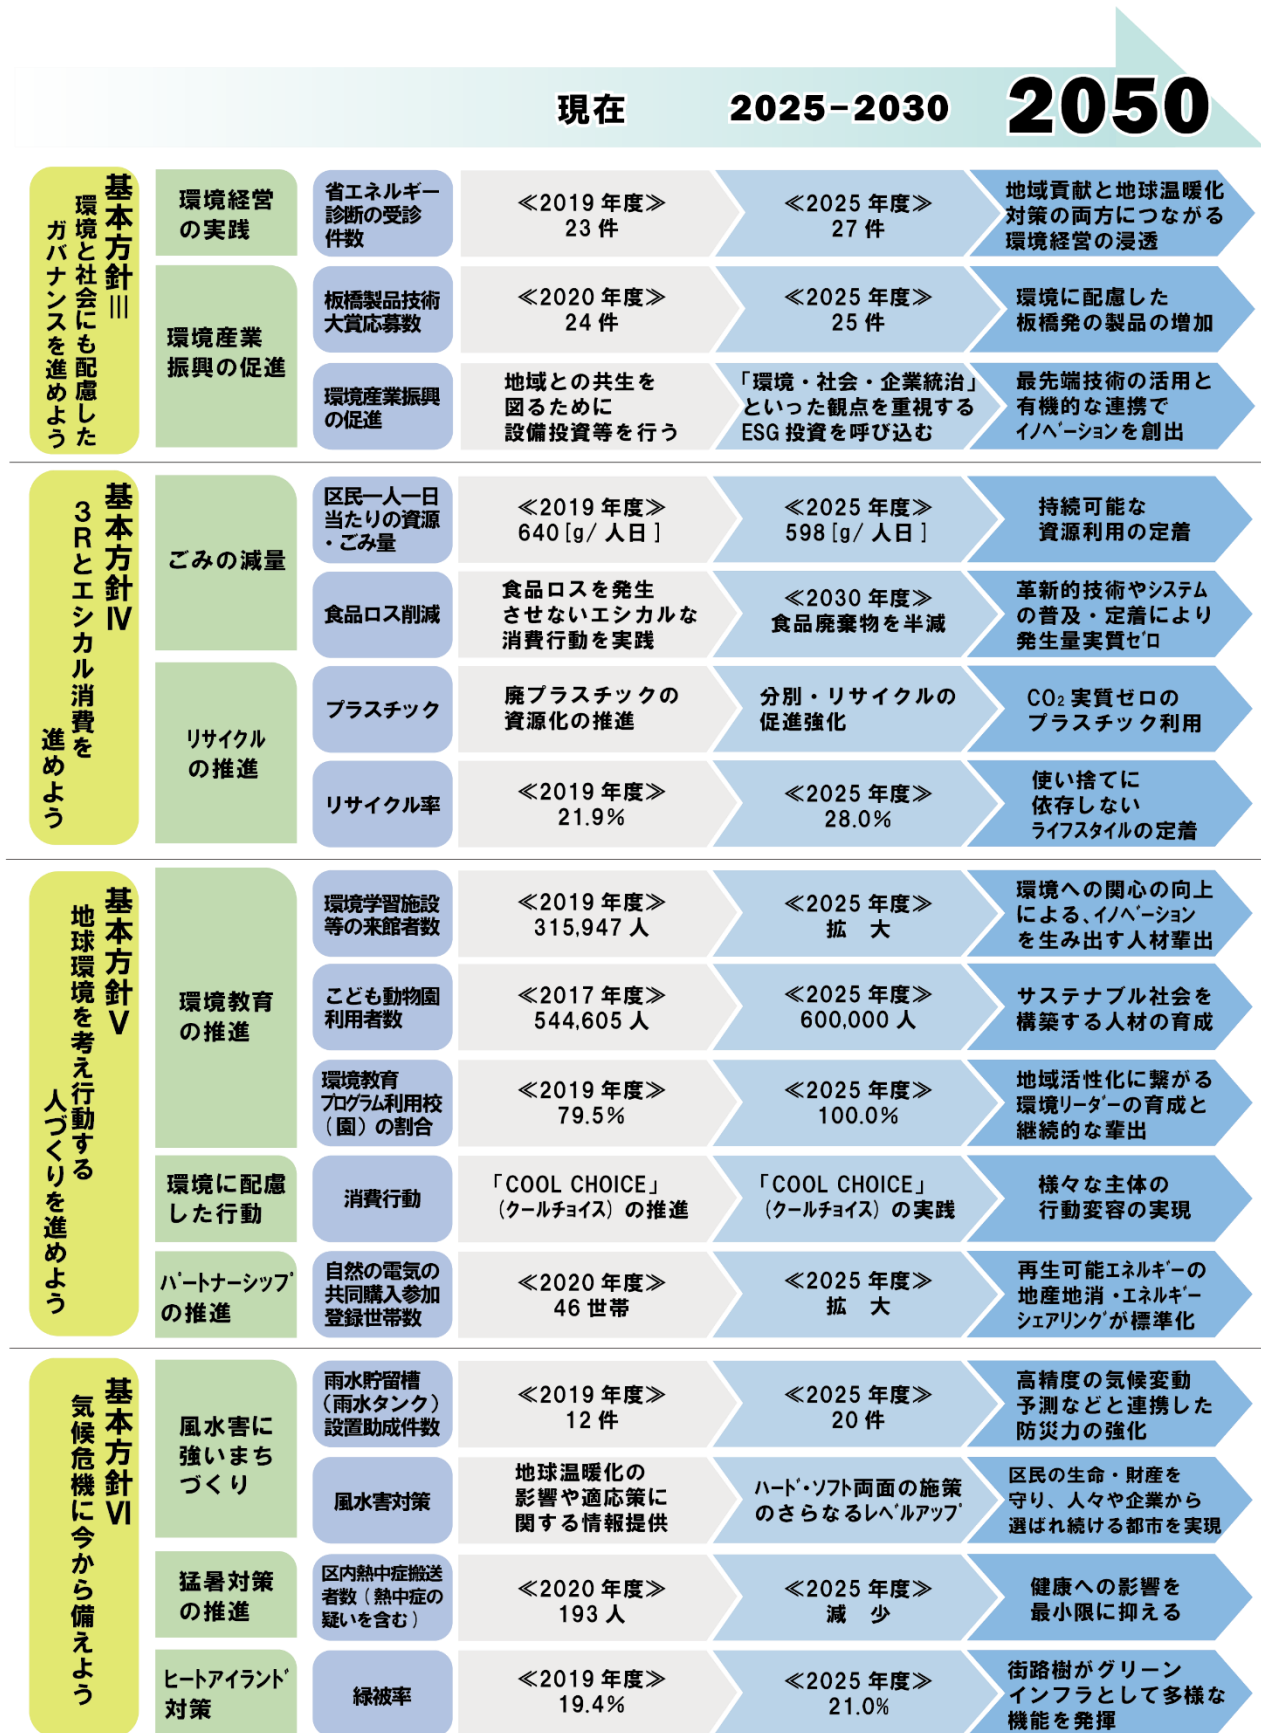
現在　2025–2030　2050

基本方針Ⅲ 環境と社会にも配慮したガバナンスを進めよう

| | | 現在 | 2025–2030 | 2050 |
|---|---|---|---|---|
| 環境経営の実践 | 省エネルギー診断の受診件数 | ≪2019 年度≫ 23 件 | ≪2025 年度≫ 27 件 | 地域貢献と地球温暖化対策の両方につながる環境経営の浸透 |
| 環境産業振興の促進 | 板橋製品技術大賞応募数 | ≪2020 年度≫ 24 件 | ≪2025 年度≫ 25 件 | 環境に配慮した板橋発の製品の増加 |
| | 環境産業振興の促進 | 地域との共生を図るために設備投資等を行う | 「環境・社会・企業統治」といった観点を重視するESG 投資を呼び込む | 最先端技術の活用と有機的な連携でイノベーションを創出 |

基本方針Ⅳ 3Rとエシカル消費を進めよう

| | | 現在 | 2025–2030 | 2050 |
|---|---|---|---|---|
| ごみの減量 | 区民一人一日当たりの資源・ごみ量 | ≪2019 年度≫ 640［g/ 人日］ | ≪2025 年度≫ 598［g/ 人日］ | 持続可能な資源利用の定着 |
| | 食品ロス削減 | 食品ロスを発生させないエシカルな消費行動を実践 | ≪2030 年度≫ 食品廃棄物を半減 | 革新的技術やシステムの普及・定着により発生量実質ゼロ |
| リサイクルの推進 | プラスチック | 廃プラスチックの資源化の推進 | 分別・リサイクルの促進強化 | $CO_2$ 実質ゼロのプラスチック利用 |
| | リサイクル率 | ≪2019 年度≫ 21.9% | ≪2025 年度≫ 28.0% | 使い捨てに依存しないライフスタイルの定着 |

基本方針Ⅴ 地球環境を考え行動する人づくりを進めよう

| | | 現在 | 2025–2030 | 2050 |
|---|---|---|---|---|
| 環境教育の推進 | 環境学習施設等の来館者数 | ≪2019 年度≫ 315,947 人 | ≪2025 年度≫ 拡　大 | 環境への関心の向上による、イノベーションを生み出す人材輩出 |
| | こども動物園利用者数 | ≪2017 年度≫ 544,605 人 | ≪2025 年度≫ 600,000 人 | サステナブル社会を構築する人材の育成 |
| | 環境教育プログラム利用校（園）の割合 | ≪2019 年度≫ 79.5% | ≪2025 年度≫ 100.0% | 地域活性化に繋がる環境リーダーの育成と継続的な輩出 |
| 環境に配慮した行動 | 消費行動 | 「COOL CHOICE」（クールチョイス）の推進 | 「COOL CHOICE」（クールチョイス）の実践 | 様々な主体の行動変容の実現 |
| パートナーシップの推進 | 自然の電気の共同購入参加登録世帯数 | ≪2020 年度≫ 46 世帯 | ≪2025 年度≫ 拡　大 | 再生可能エネルギーの地産地消・エネルギーシェアリングが標準化 |

基本方針Ⅵ 気候危機に今から備えよう

| | | 現在 | 2025–2030 | 2050 |
|---|---|---|---|---|
| 風水害に強いまちづくり | 雨水貯留槽（雨水タンク）設置助成件数 | ≪2019 年度≫ 12 件 | ≪2025 年度≫ 20 件 | 高精度の気候変動予測などと連携した防災力の強化 |
| | 風水害対策 | 地球温暖化の影響や適応策に関する情報提供 | ハード・ソフト両面の施策のさらなるレベルアップ | 区民の生命・財産を守り、人々や企業から選ばれ続ける都市を実現 |
| 猛暑対策の推進 | 区内熱中症搬送者数（熱中症の疑いを含む） | ≪2020 年度≫ 193 人 | ≪2025 年度≫ 減　少 | 健康への影響を最小限に抑える |
| ヒートアイランド対策 | 緑被率 | ≪2019 年度≫ 19.4% | ≪2025 年度≫ 21.0% | 街路樹がグリーンインフラとして多様な機能を発揮 |